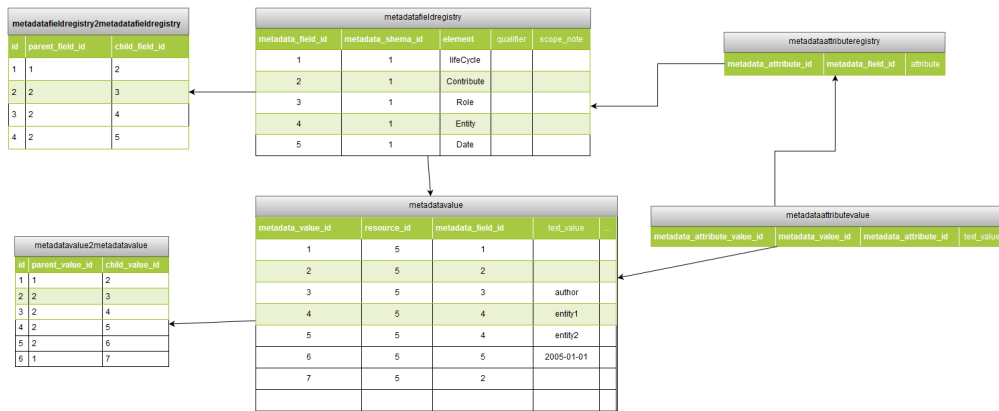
metadatafieldregistry2metadatafieldregistry

| id | parent_field_id | child_field_id |
|---|---|---|
| 1 | 1 | 2 |
| 2 | 2 | 3 |
| 3 | 2 | 4 |
| 4 | 2 | 5 |

metadatafieldregistry

| metadata_field_id | metadata_shema_id | element | qualifier | scope_note |
|---|---|---|---|---|
| 1 | 1 | lifeCycle | | |
| 2 | 1 | Contribute | | |
| 3 | 1 | Role | | |
| 4 | 1 | Entity | | |
| 5 | 1 | Date | | |

metadataattributeregistry

| metadata_attribute_id | metadata_field_id | attribute |
|---|---|---|

metadatavalue

| metadata_value_id | resource_id | metadata_field_id | text_value | ... |
|---|---|---|---|---|
| 1 | 5 | 1 | | |
| 2 | 5 | 2 | | |
| 3 | 5 | 3 | author | |
| 4 | 5 | 4 | entity1 | |
| 5 | 5 | 4 | entity2 | |
| 6 | 5 | 5 | 2005-01-01 | |
| 7 | 5 | 2 | | |
| | | | | |

metadataattributevalue

| metadata_attribute_value_id | metadata_value_id | metadata_attribute_id | text_value |
|---|---|---|---|

metadatavalue2metadatavalue

| id | parent_value_id | child_value_id |
|---|---|---|
| 1 | 1 | 2 |
| 2 | 2 | 3 |
| 3 | 2 | 4 |
| 4 | 2 | 5 |
| 5 | 2 | 6 |
| 6 | 1 | 7 |